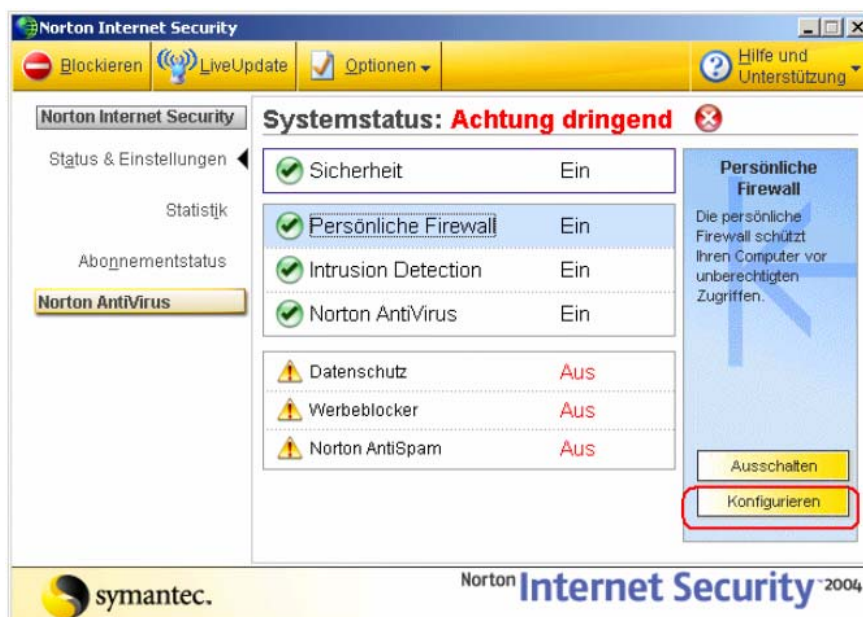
Norton Internet Security

Blockieren LiveUpdate Optionen Hilfe und Unterstützung

Norton Internet Security

Status & Einstellungen

Statistik

Abonnementstatus

Norton AntiVirus

Systemstatus: Achtung dringend

| | |
|---|---|
| Sicherheit | Ein |
| Persönliche Firewall | Ein |
| Intrusion Detection | Ein |
| Norton AntiVirus | Ein |
| Datenschutz | Aus |
| Werbeblocker | Aus |
| Norton AntiSpam | Aus |

Persönliche Firewall

Die persönliche Firewall schützt Ihren Computer vor unberechtigten Zugriffen.

Ausschalten

Konfigurieren

symantec.

Norton Internet Security 2004